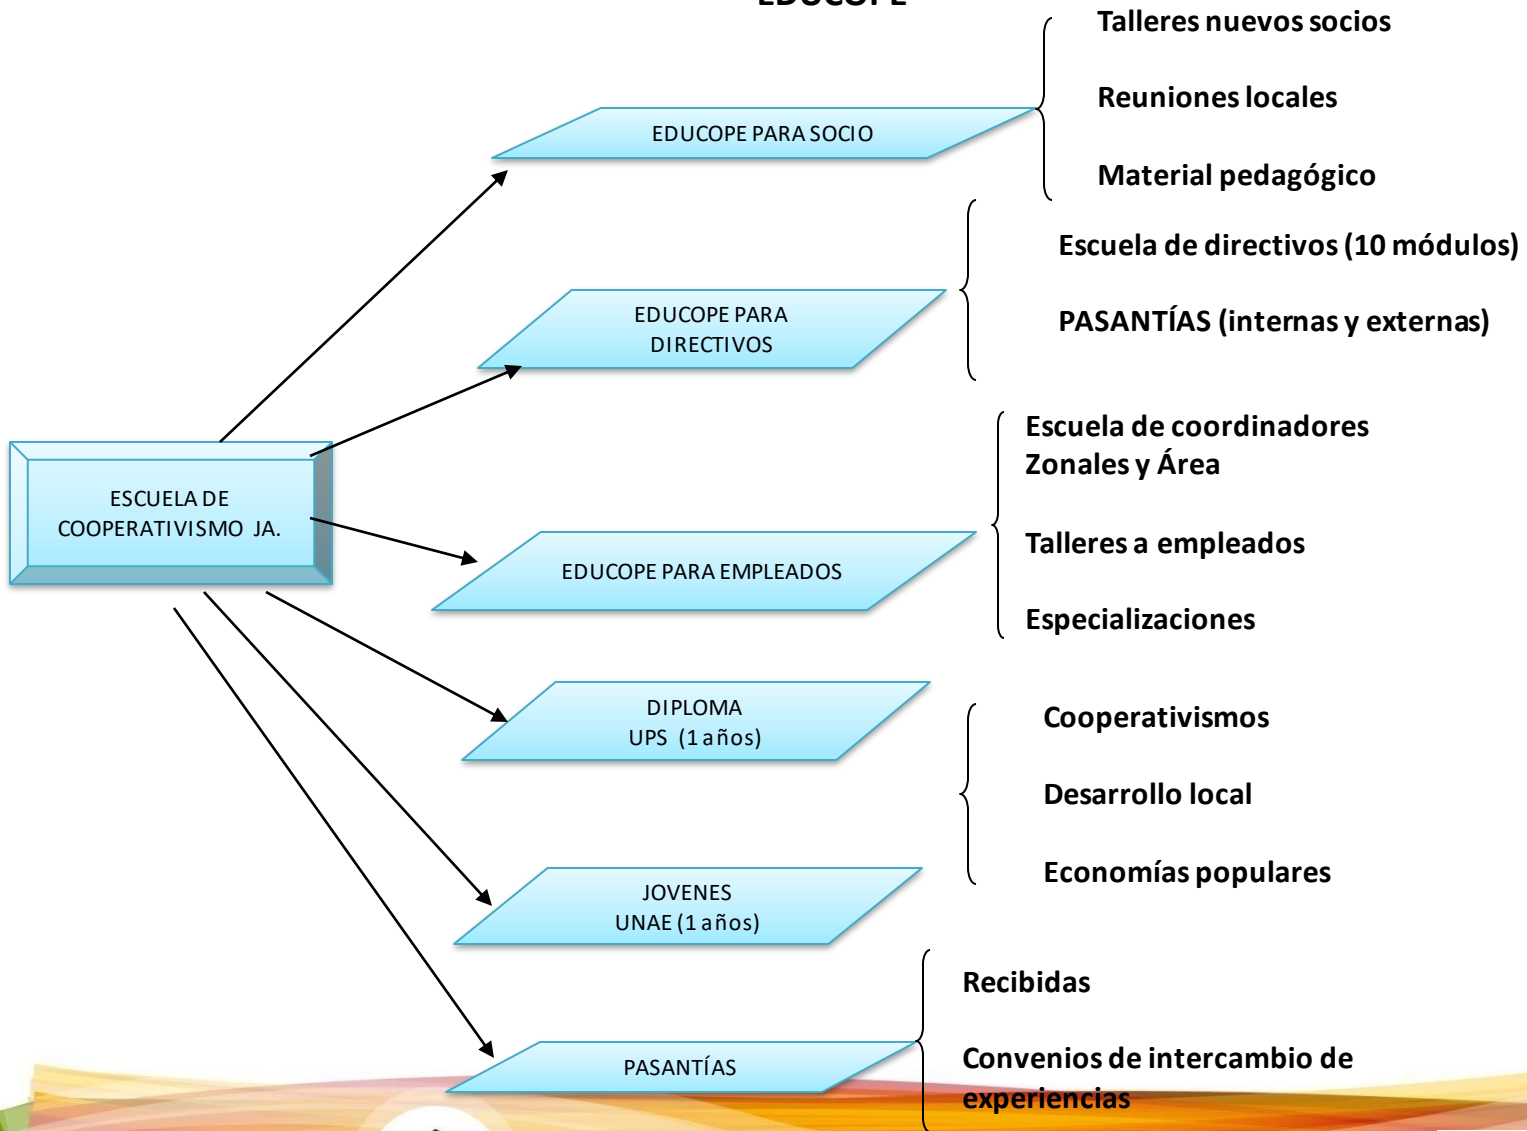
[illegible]

ESCUELA DE COOPERATIVISMO JA.

EDUCOPE PARA SOCIO

Talleres nuevos socios

Reuniones locales

Material pedagógico

EDUCOPE PARA DIRECTIVOS

Escuela de directivos (10 módulos)

PASANTÍAS (internas y externas)

EDUCOPE PARA EMPLEADOS

Escuela de coordinadores Zonales y Área

Talleres a empleados

Especializaciones

DIPLOMA UPS (1 años)

Cooperativismos

Desarrollo local

Economías populares

JOVENES UNAE (1 años)

PASANTÍAS

Recibidas

Convenios de intercambio de experiencias